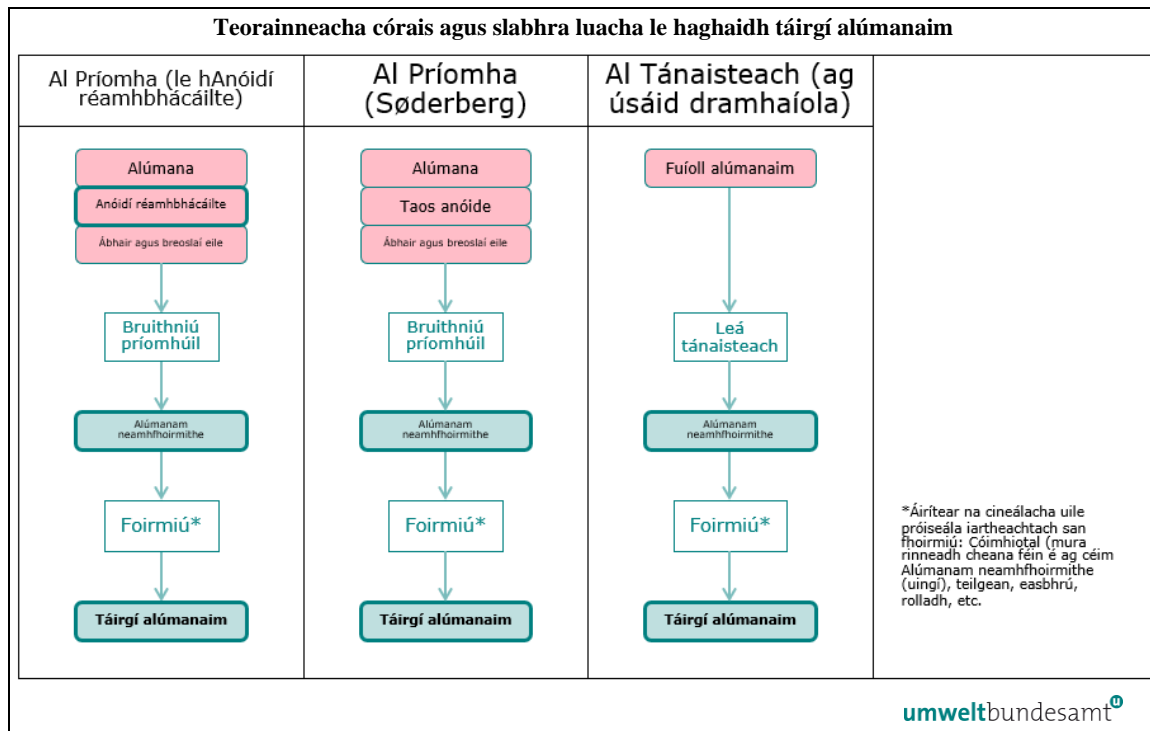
Teorainneacha córais agus slabhra luacha le haghaidh táirgí alúmanaim

| Al Príomha (le hAnóidí réamhbhácáilte) | Al Príomha (Søderberg) | Al Tánaisteach (ag úsáid dramhaíola) | |
|---|---|---|---|
| Alúmana<br>Anóidí réamhbhácáilte<br>Ábhair agus breoslaí eile<br>Bruithniú príomhúil<br>Alúmanam neamhfhoirmithe<br>Foirmiú*<br>Táirgí alúmanaim | Alúmana<br>Taos anóide<br>Ábhair agus breoslaí eile<br>Bruithniú príomhúil<br>Alúmanam neamhfhoirmithe<br>Foirmiú*<br>Táirgí alúmanaim | Fuíoll alúmanaim<br>Leá tánaisteach<br>Alúmanam neamhfhoirmithe<br>Foirmiú*<br>Táirgí alúmanaim | *Áirítear na cineálacha uile próiseála iartheachtach san fhoirmiú: Cóimhiotal (mura rinneadh cheana féin é ag céim Alúmanam neamhfhoirmithe (uingí), teilgean, easbhrú, rolladh, etc. |

umweltbundesamt